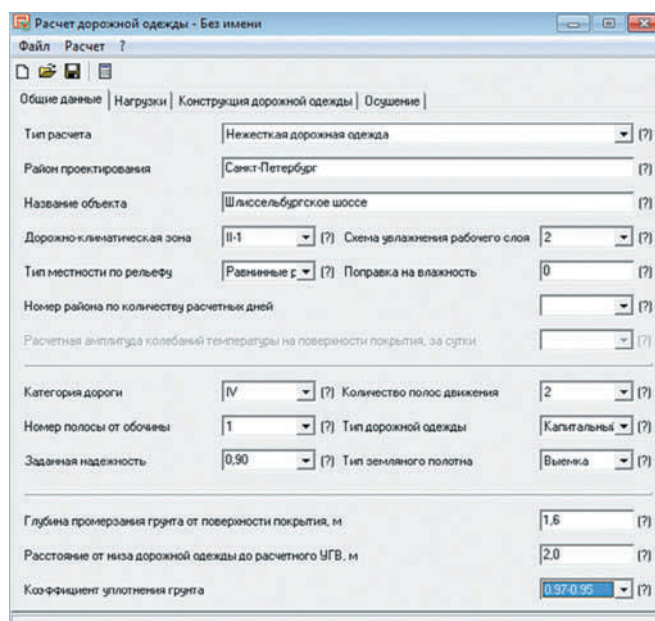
Расчет дорожной одежды - Без имени

Файл Расчет ?

Общие данные | Нагрузки | Конструкция дорожной одежды | Осушение

Тип расчета | Нежесткая дорожная одежда (?)

Район проектирования | Санкт-Петербург (?)

Название объекта | Шлиссельбургское шоссе (?)

Дорожно-климатическая зона | II-1 (?) Схема увлажнения рабочего слоя | 2 (?)

Тип местности по рельефу | Равнинные р (?) Поправка на влажность | 0 (?)

Номер района по количеству расчетных дней (?)

Расчетная амплитуда колебаний температуры на поверхности покрытия, за сутки (?)

Категория дороги | IV (?) Количество полос движения | 2 (?)

Номер полосы от обочины | 1 (?) Тип дорожной одежды | Капитальный (?)

Заданная надежность | 0,90 (?) Тип земляного полотна | Выемка (?)

Глубина промерзания грунта от поверхности покрытия, м | 1,6 (?)

Расстояние от низа дорожной одежды до расчетного УГВ, м | 2,0 (?)

Коэффициент уплотнения грунта | 0,97-0,95 (?)